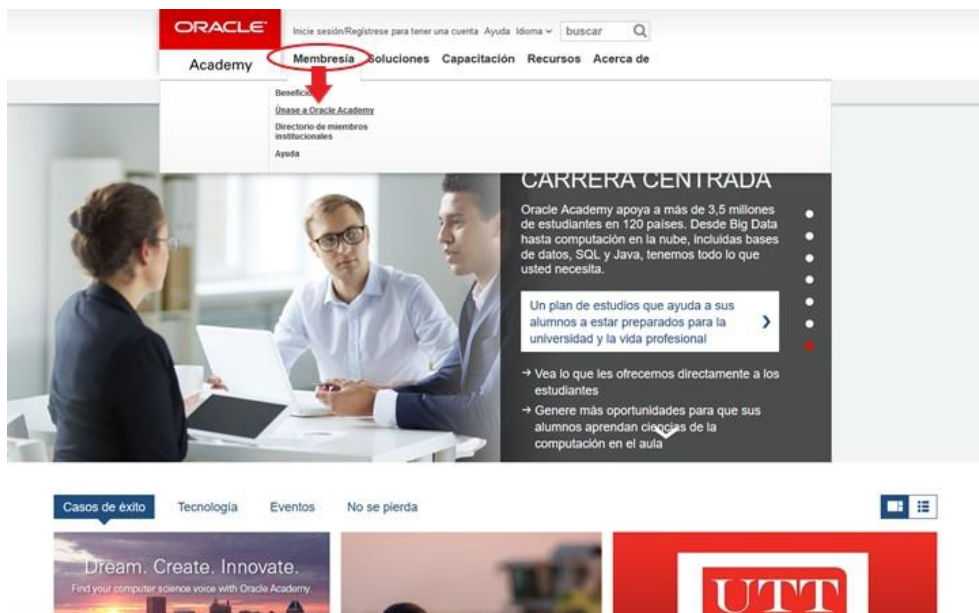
ORACLE
Academy

Inicie sesión/Regístrese para tener una cuenta Ayuda Idioma buscar

Membresía Soluciones Capacitación Recursos Acerca de

Beneficios
Únase a Oracle Academy
Directorio de miembros institucionales
Ayuda

CARRERA CENTRADA

Oracle Academy apoya a más de 3,5 millones de estudiantes en 120 países. Desde Big Data hasta computación en la nube, incluidas bases de datos, SQL y Java, tenemos todo lo que usted necesita.

Un plan de estudios que ayuda a sus alumnos a estar preparados para la universidad y la vida profesional

→ Vea lo que les ofrecemos directamente a los estudiantes
→ Genere más oportunidades para que sus alumnos aprendan ciencias de la computación en el aula

Casos de éxito Tecnología Eventos No se pierda

Dream. Create. Innovate.
Find your computer science voice with Oracle Academy.

UTT